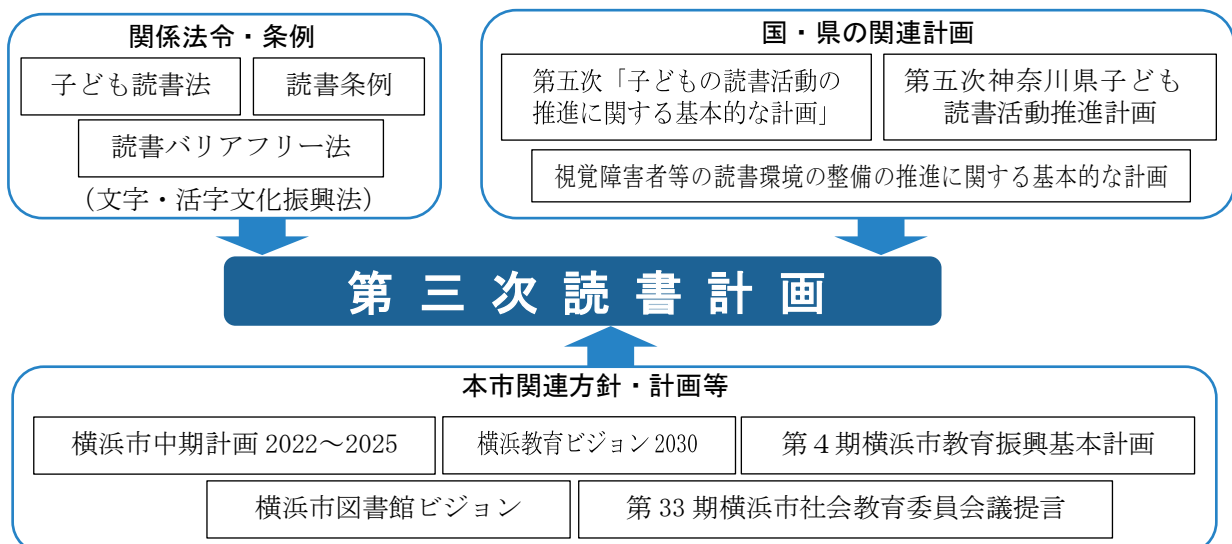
関係法令・条例

子ども読書法

読書条例

読書バリアフリー法

（文字・活字文化振興法）

国・県の関連計画

第五次「子どもの読書活動の推進に関する基本的な計画」

第五次神奈川県子ども読書活動推進計画

視覚障害者等の読書環境の整備の推進に関する基本的な計画

第三次読書計画

本市関連方針・計画等

横浜市中期計画 2022～2025

横浜教育ビジョン 2030

第４期横浜市教育振興基本計画

横浜市図書館ビジョン

第 33 期横浜市社会教育委員会議提言